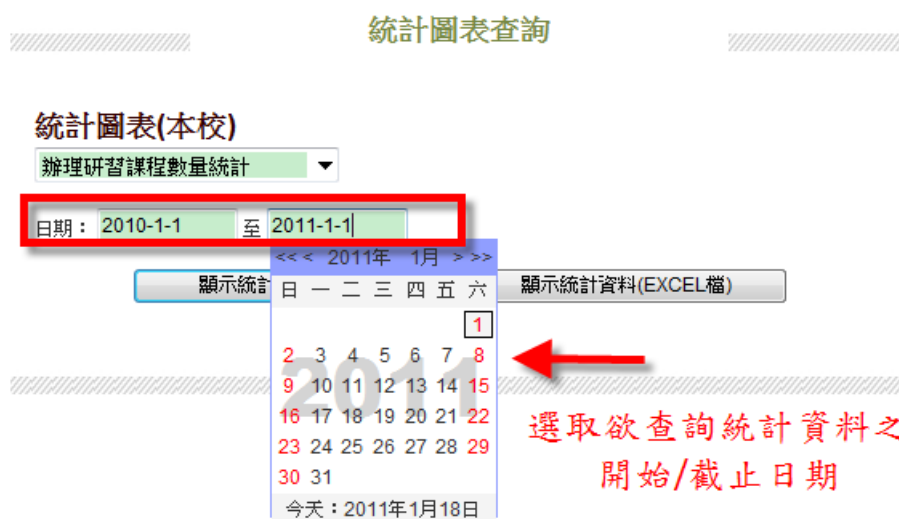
統計圖表查詢

統計圖表(本校)

辦理研習課程數量統計

日期： 2010-1-1 至 2011-1-1

<< < 2011年 1月 > >>

顯示統計 顯示統計資料(EXCEL檔)

| 日 | 一 | 二 | 三 | 四 | 五 | 六 |
|---|---|---|---|---|---|---|
| | | | | | | 1 |
| 2 | 3 | 4 | 5 | 6 | 7 | 8 |
| 9 | 10 | 11 | 12 | 13 | 14 | 15 |
| 16 | 17 | 18 | 19 | 20 | 21 | 22 |
| 23 | 24 | 25 | 26 | 27 | 28 | 29 |
| 30 | 31 | | | | | |

2011

今天：2011年1月18日

選取欲查詢統計資料之開始/截止日期